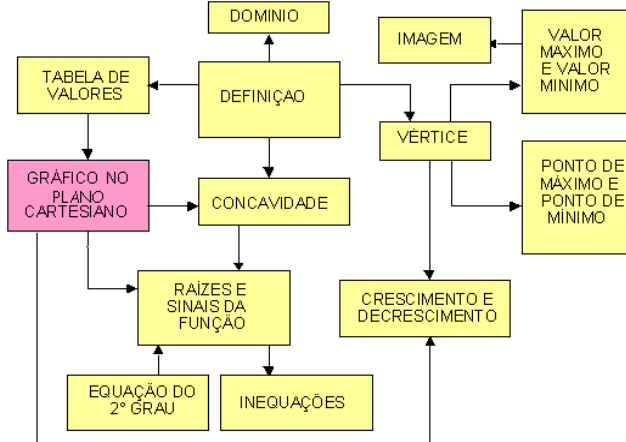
DOMINIO

TABELA DE VALORES

DEFINIÇAO

IMAGEM

VALOR MAXIMO E VALOR MINIMO

VÉRTICE

GRÁFICO NO PLANO CARTESIANO

CONCAVIDADE

PONTO DE MÁXIMO E PONTO DE MÍNIMO

RAÍZES E SINAIS DA FUNÇÃO

CRESCIMENTO E DECRESCIMENTO

EQUAÇÃO DO 2° GRAU

INEQUAÇÕES